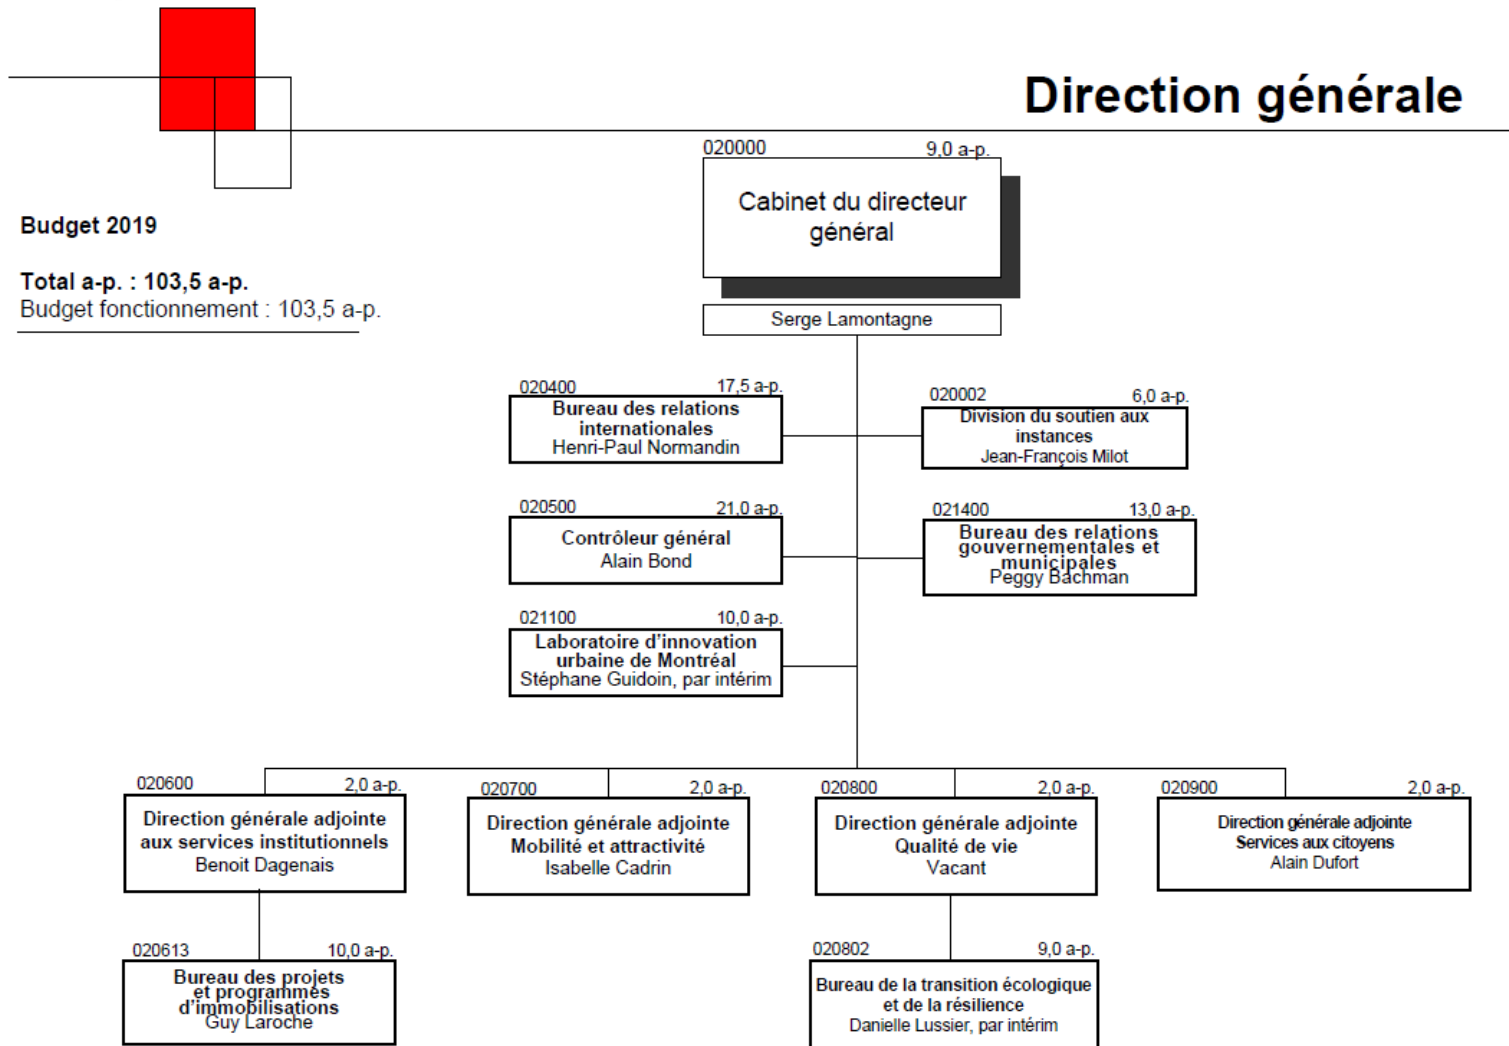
Direction générale

Budget 2019

Total a-p. : 103,5 a-p.
Budget fonctionnement : 103,5 a-p.

020000 9,0 a-p.
Cabinet du directeur général
Serge Lamontagne

020400 17,5 a-p.
Bureau des relations internationales
Henri-Paul Normandin

020002 6,0 a-p.
Division du soutien aux instances
Jean-François Milot

020500 21,0 a-p.
Contrôleur général
Alain Bond

021400 13,0 a-p.
Bureau des relations gouvernementales et municipales
Peggy Bachman

021100 10,0 a-p.
Laboratoire d'innovation urbaine de Montréal
Stéphane Guidoin, par intérim

020600 2,0 a-p.
Direction générale adjointe aux services institutionnels
Benoit Dagenais

020700 2,0 a-p.
Direction générale adjointe Mobilité et attractivité
Isabelle Cadrin

020800 2,0 a-p.
Direction générale adjointe Qualité de vie
Vacant

020900 2,0 a-p.
Direction générale adjointe Services aux citoyens
Alain Dufort

020613 10,0 a-p.
Bureau des projets et programmes d'immobilisations
Guy Laroche

020802 9,0 a-p.
Bureau de la transition écologique et de la résilience
Danielle Lussier, par intérim